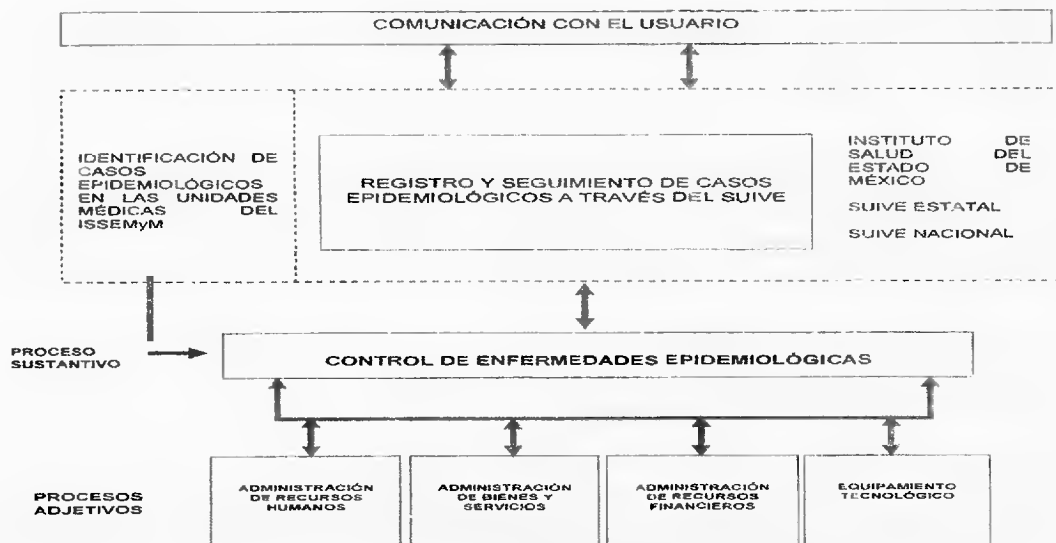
COMUNICACIÓN CON EL USUARIO

IDENTIFICACIÓN DE CASOS EPIDEMIOLÓGICOS EN LAS UNIDADES MÉDICAS DEL ISSEMyM

REGISTRO Y SEGUIMIENTO DE CASOS EPIDEMIOLÓGICOS A TRAVÉS DEL SUIVE

INSTITUTO DE SALUD DEL ESTADO DE MÉXICO

SUIVE ESTATAL

SUIVE NACIONAL

PROCESO SUSTANTIVO

CONTROL DE ENFERMEDADES EPIDEMIOLÓGICAS

PROCESOS ADJETIVOS

ADMINISTRACIÓN DE RECURSOS HUMANOS

ADMINISTRACIÓN DE BIENES Y SERVICIOS

ADMINISTRACIÓN DE RECURSOS FINANCIEROS

EQUIPAMIENTO TECNOLÓGICO